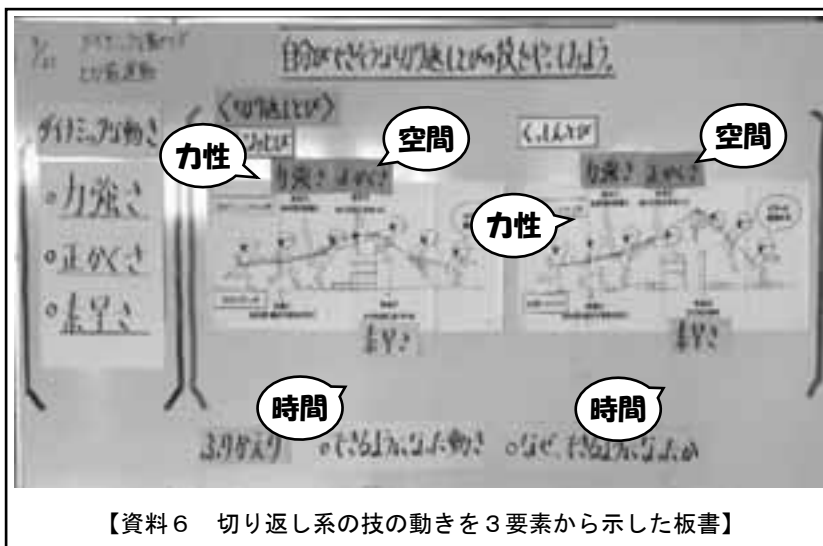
自分ができそうな切り返し系の技をやってみよう

ダイナミックな動き

○力強さ
○正かくさ
○素早さ

〈切り返し系〉

力性

空間

力強さ 正かくさ

素早さ

くっしん

空間

力性

力強さ 正かくさ

素早さ

時間

時間

ふりかえり ○できるようになった動き ○なぜ、できるようになったか

【資料６　切り返し系の技の動きを３要素から示した板書】